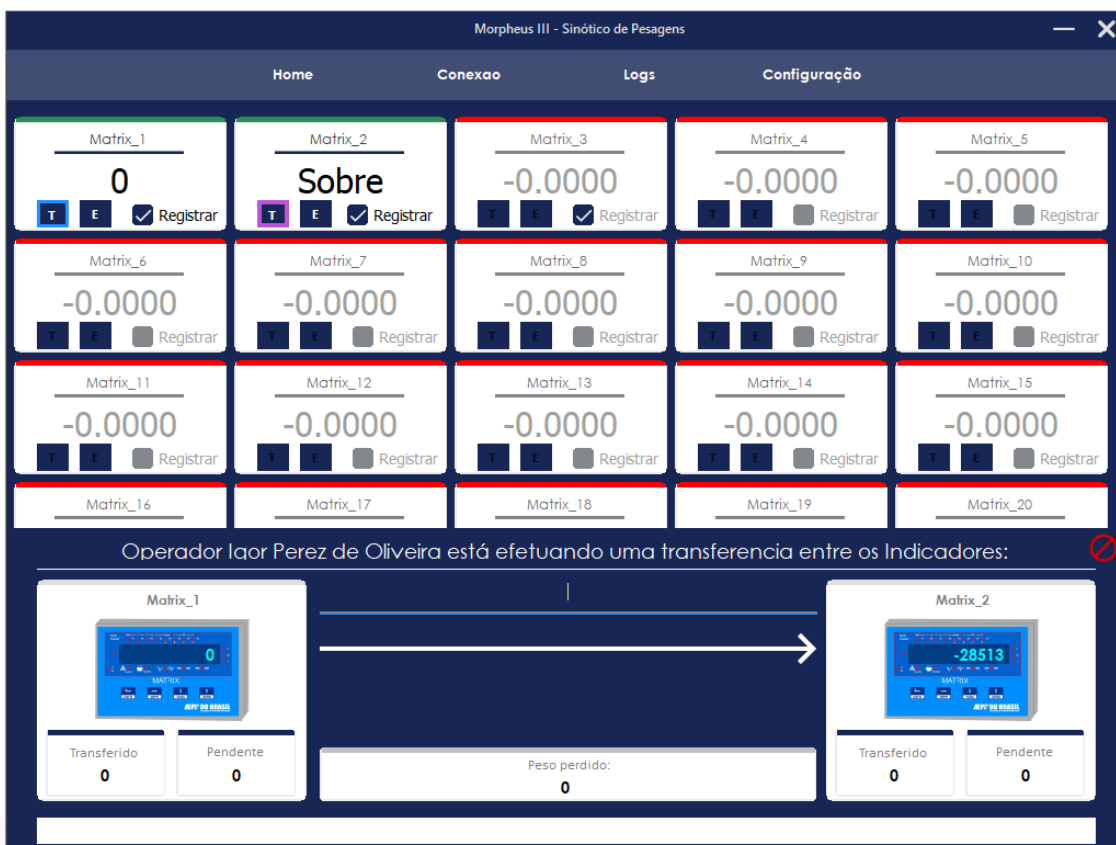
Morpheus III - Sinótico de Pesagens

Home Conexao Logs Configuração

Matrix_1
0
T E Registrar

Matrix_2
Sobre
T E Registrar

Matrix_3
-0.0000
T E Registrar

Matrix_4
-0.0000
T E Registrar

Matrix_5
-0.0000
T E Registrar

Matrix_6
-0.0000
T E Registrar

Matrix_7
-0.0000
T E Registrar

Matrix_8
-0.0000
T E Registrar

Matrix_9
-0.0000
T E Registrar

Matrix_10
-0.0000
T E Registrar

Matrix_11
-0.0000
T E Registrar

Matrix_12
-0.0000
T E Registrar

Matrix_13
-0.0000
T E Registrar

Matrix_14
-0.0000
T E Registrar

Matrix_15
-0.0000
T E Registrar

Matrix_16

Matrix_17

Matrix_18

Matrix_19

Matrix_20

Operador Igor Perez de Oliveira está efetuando uma transferencia entre os Indicadores:

Matrix_1
0
MATRIX
ALFA DO BRASIL

Transferido
0

Pendente
0

Peso perdido:
0

Matrix_2
-28513
MATRIX
ALFA DO BRASIL

Transferido
0

Pendente
0